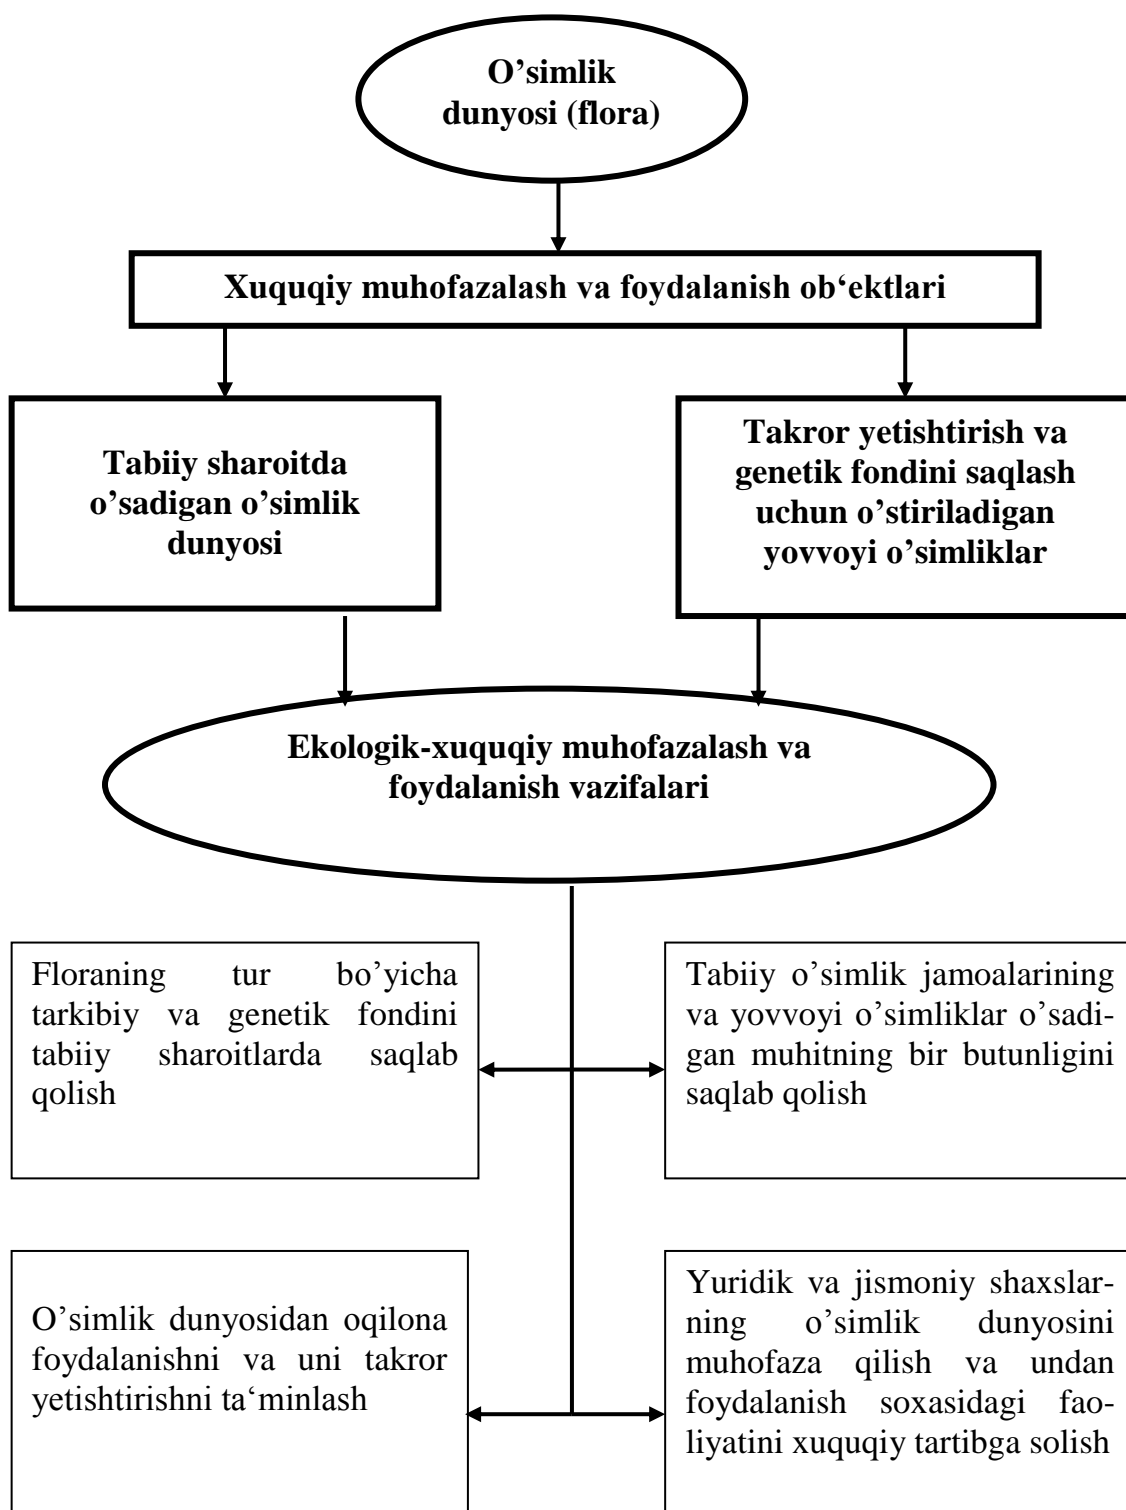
O'simlik dunyosi (flora)

Xuquqiy muhofazalash va foydalanish ob'ektlari

Tabiiy sharoitda o'sadigan o'simlik dunyosi

Takror yetishtirish va genetik fondini saqlash uchun o'stiriladigan yovvoyi o'simliklar

Ekologik-xuquqiy muhofazalash va foydalanish vazifalari

Floraning tur bo'yicha tarkibiy va genetik fondini tabiiy sharoitlarda saqlab qolish

Tabiiy o'simlik jamoalarining va yovvoyi o'simliklar o'sadigan muhitning bir butunligini saqlab qolish

O'simlik dunyosidan oqilona foydalanishni va uni takror yetishtirishni ta'minlash

Yuridik va jismoniy shaxslarning o'simlik dunyosini muhofaza qilish va undan foydalanish soxasidagi faoliyatini xuquqiy tartibga solish